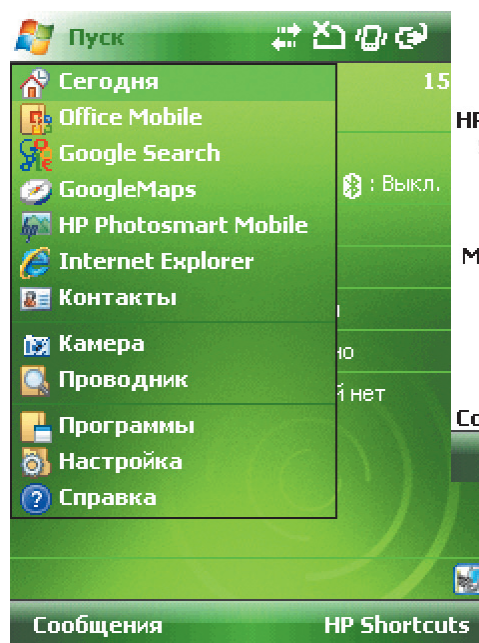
Пуск

15

HF

Сегодня
Office Mobile
Google Search
GoogleMaps
HP Photosmart Mobile
Internet Explorer
Контакты

: Выкл.

M

Камера
Проводник

н
но
й нет

Программы
Настройка
Справка

Co

Сообщения
HP Shortcuts